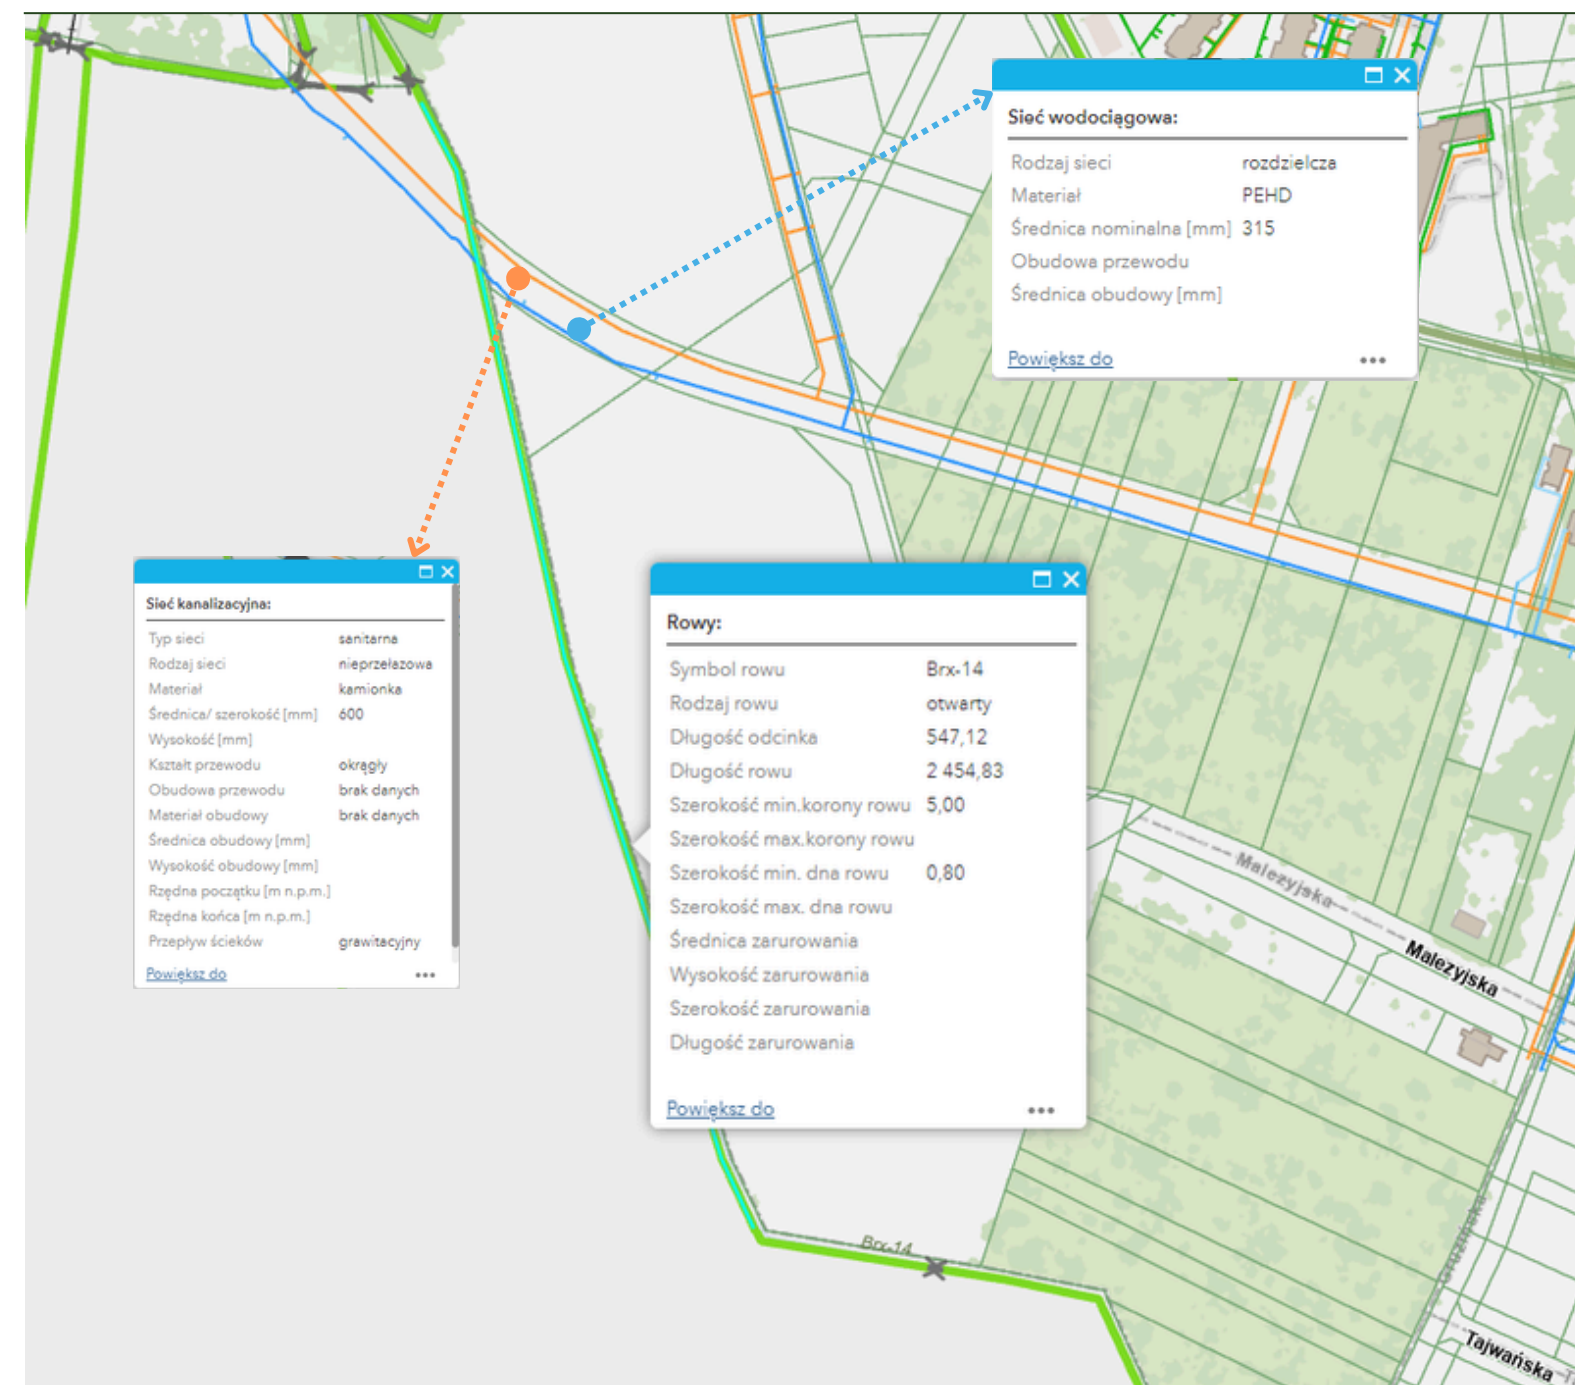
Sieć wodociągowa:

| | |
|---|---|
| Rodzaj sieci | rozdzielcza |
| Materiał | PEHD |
| Średnica nominalna [mm] | 315 |
| Obudowa przewodu | |
| Średnica obudowy [mm] | |

Powiększ do •••

Sieć kanalizacyjna:

| | |
|---|---|
| Typ sieci | sanitarna |
| Rodzaj sieci | nieprzełazowa |
| Materiał | kamionka |
| Średnica/ szerokość [mm] | 600 |
| Wysokość [mm] | |
| Kształt przewodu | okrągły |
| Obudowa przewodu | brak danych |
| Materiał obudowy | brak danych |
| Średnica obudowy [mm] | |
| Wysokość obudowy [mm] | |
| Rzędna początku [m n.p.m.] | |
| Rzędna końca [m n.p.m.] | |
| Przepływ ścieków | grawitacyjny |

Powiększ do •••

Rowy:

| | |
|---|---|
| Symbol rowu | Brx-14 |
| Rodzaj rowu | otwarty |
| Długość odcinka | 547,12 |
| Długość rowu | 2 454,83 |
| Szerokość min.korony rowu | 5,00 |
| Szerokość max.korony rowu | |
| Szerokość min. dna rowu | 0,80 |
| Szerokość max. dna rowu | |
| Średnica zarurowania | |
| Wysokość zarurowania | |
| Szerokość zarurowania | |
| Długość zarurowania | |

Powiększ do •••

Malezyjska
Malezyjska
Brx-14
Tajwańska